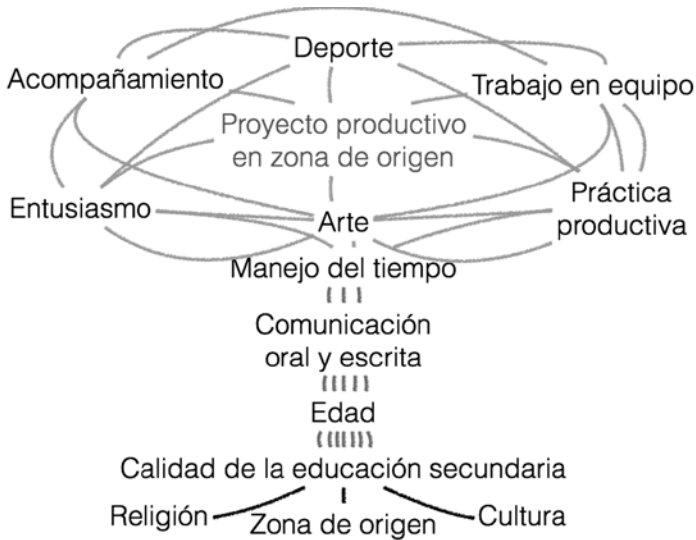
Deporte

Acompañamiento

Trabajo en equipo

Proyecto productivo en zona de origen

Entusiasmo

Arte

Práctica productiva

Manejo del tiempo

Comunicación oral y escrita

Edad

Calidad de la educación secundaria

Religión

Zona de origen

Cultura